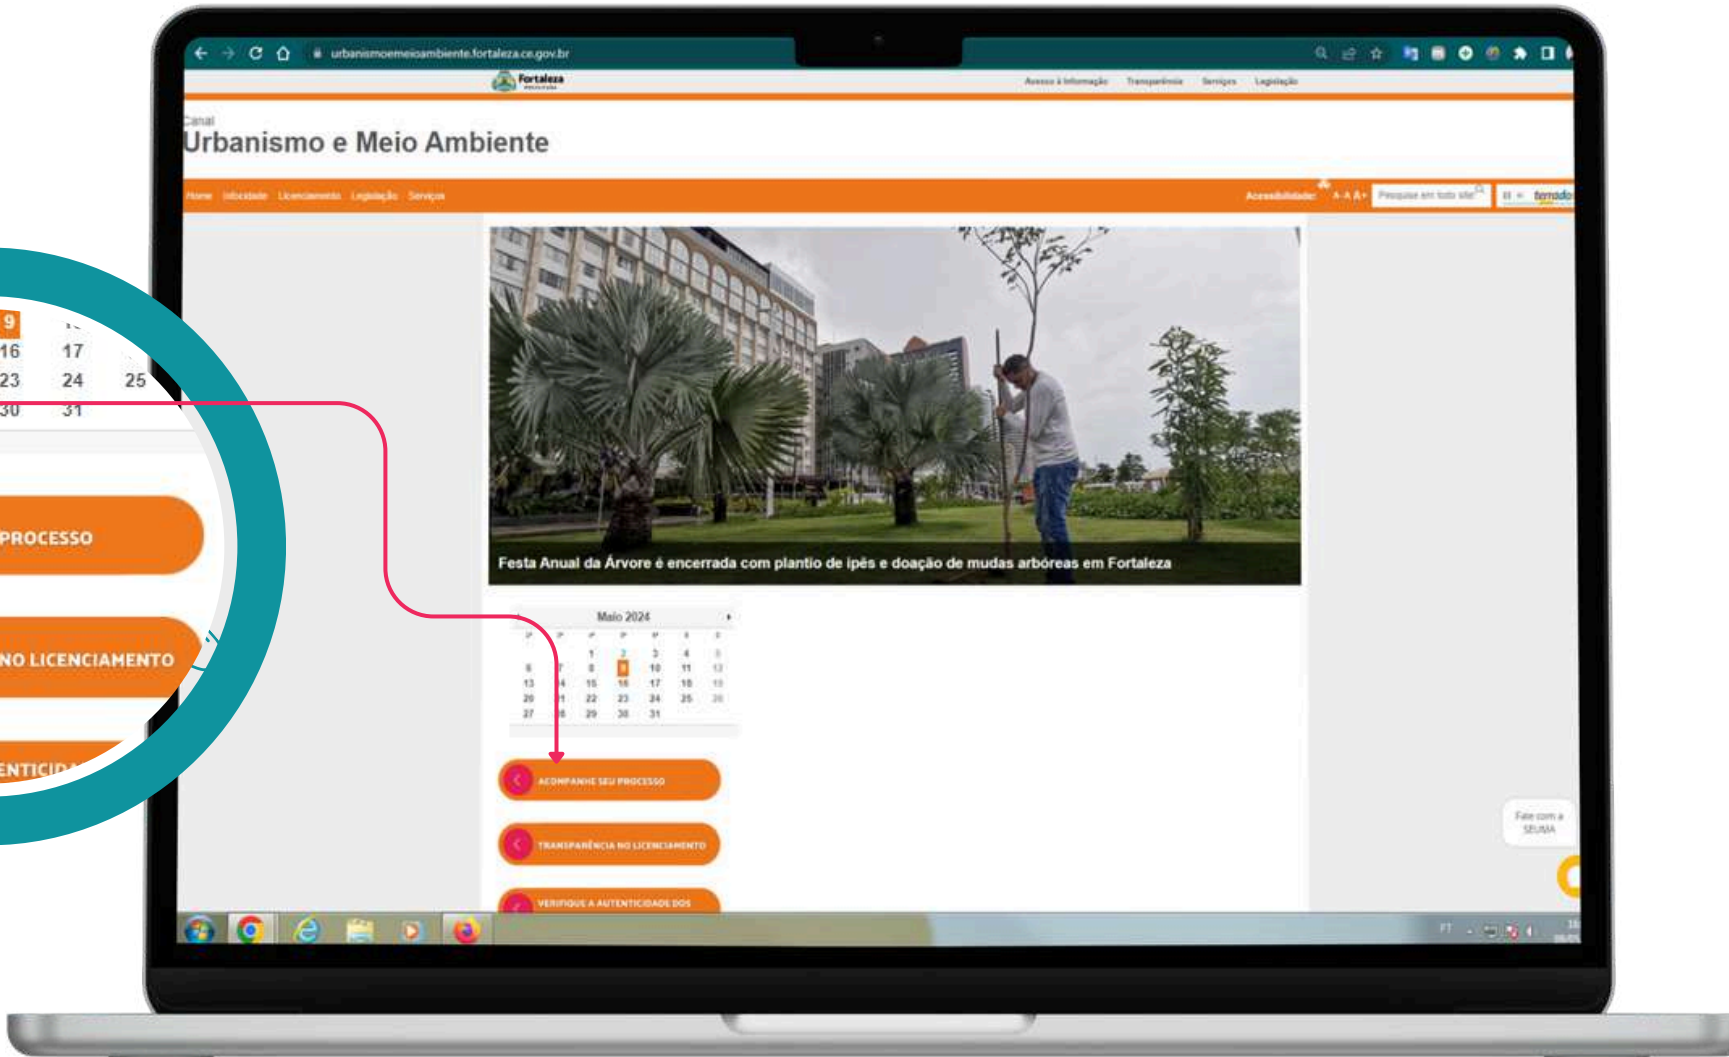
9
16 17
23 24 25
30 31

PROCESSO

NO LICENCIAMENTO

ENTICID

urbanismoemeioambiente.fortaleza.ce.gov.br

Fortaleza

Acesso à Informação Transparência Serviços Legislação

Canal
Urbanismo e Meio Ambiente

Home Infocidade Licenciamento Legislação Serviços

Acessibilidade: A- A A+ Pesquise em todo site

Festa Anual da Árvore é encerrada com plantio de ipês e doação de mudas arbóreas em Fortaleza

Maio 2024

| | | 1 | 2 | 3 | 4 | 5 |
|---|---|---|---|---|---|---|
| 6 | 7 | 8 | 9 | 10 | 11 | 12 |
| 13 | 14 | 15 | 16 | 17 | 18 | 19 |
| 20 | 21 | 22 | 23 | 24 | 25 | 26 |
| 27 | 28 | 29 | 30 | 31 | | |

ACOMPANHE SEU PROCESSO

TRANSPARÊNCIA NO LICENCIAMENTO

VERIFIQUE A AUTENTICIDADE DOS

Fale com a SEUMA